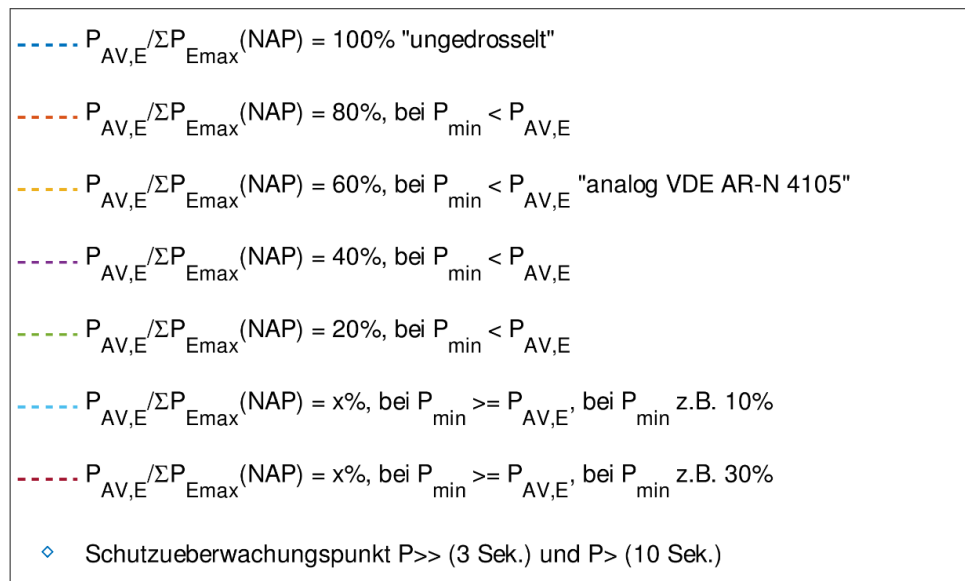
$P_{AV,E}/\Sigma P_{Emax}$(NAP) = 100% "ungedrosselt"

$P_{AV,E}/\Sigma P_{Emax}$(NAP) = 80%, bei $P_{min} < P_{AV,E}$

$P_{AV,E}/\Sigma P_{Emax}$(NAP) = 60%, bei $P_{min} < P_{AV,E}$ "analog VDE AR-N 4105"

$P_{AV,E}/\Sigma P_{Emax}$(NAP) = 40%, bei $P_{min} < P_{AV,E}$

$P_{AV,E}/\Sigma P_{Emax}$(NAP) = 20%, bei $P_{min} < P_{AV,E}$

$P_{AV,E}/\Sigma P_{Emax}$(NAP) = x%, bei $P_{min}$ >= $P_{AV,E}$, bei $P_{min}$ z.B. 10%

$P_{AV,E}/\Sigma P_{Emax}$(NAP) = x%, bei $P_{min}$ >= $P_{AV,E}$, bei $P_{min}$ z.B. 30%

Schutzueberwachungspunkt P>> (3 Sek.) und P> (10 Sek.)